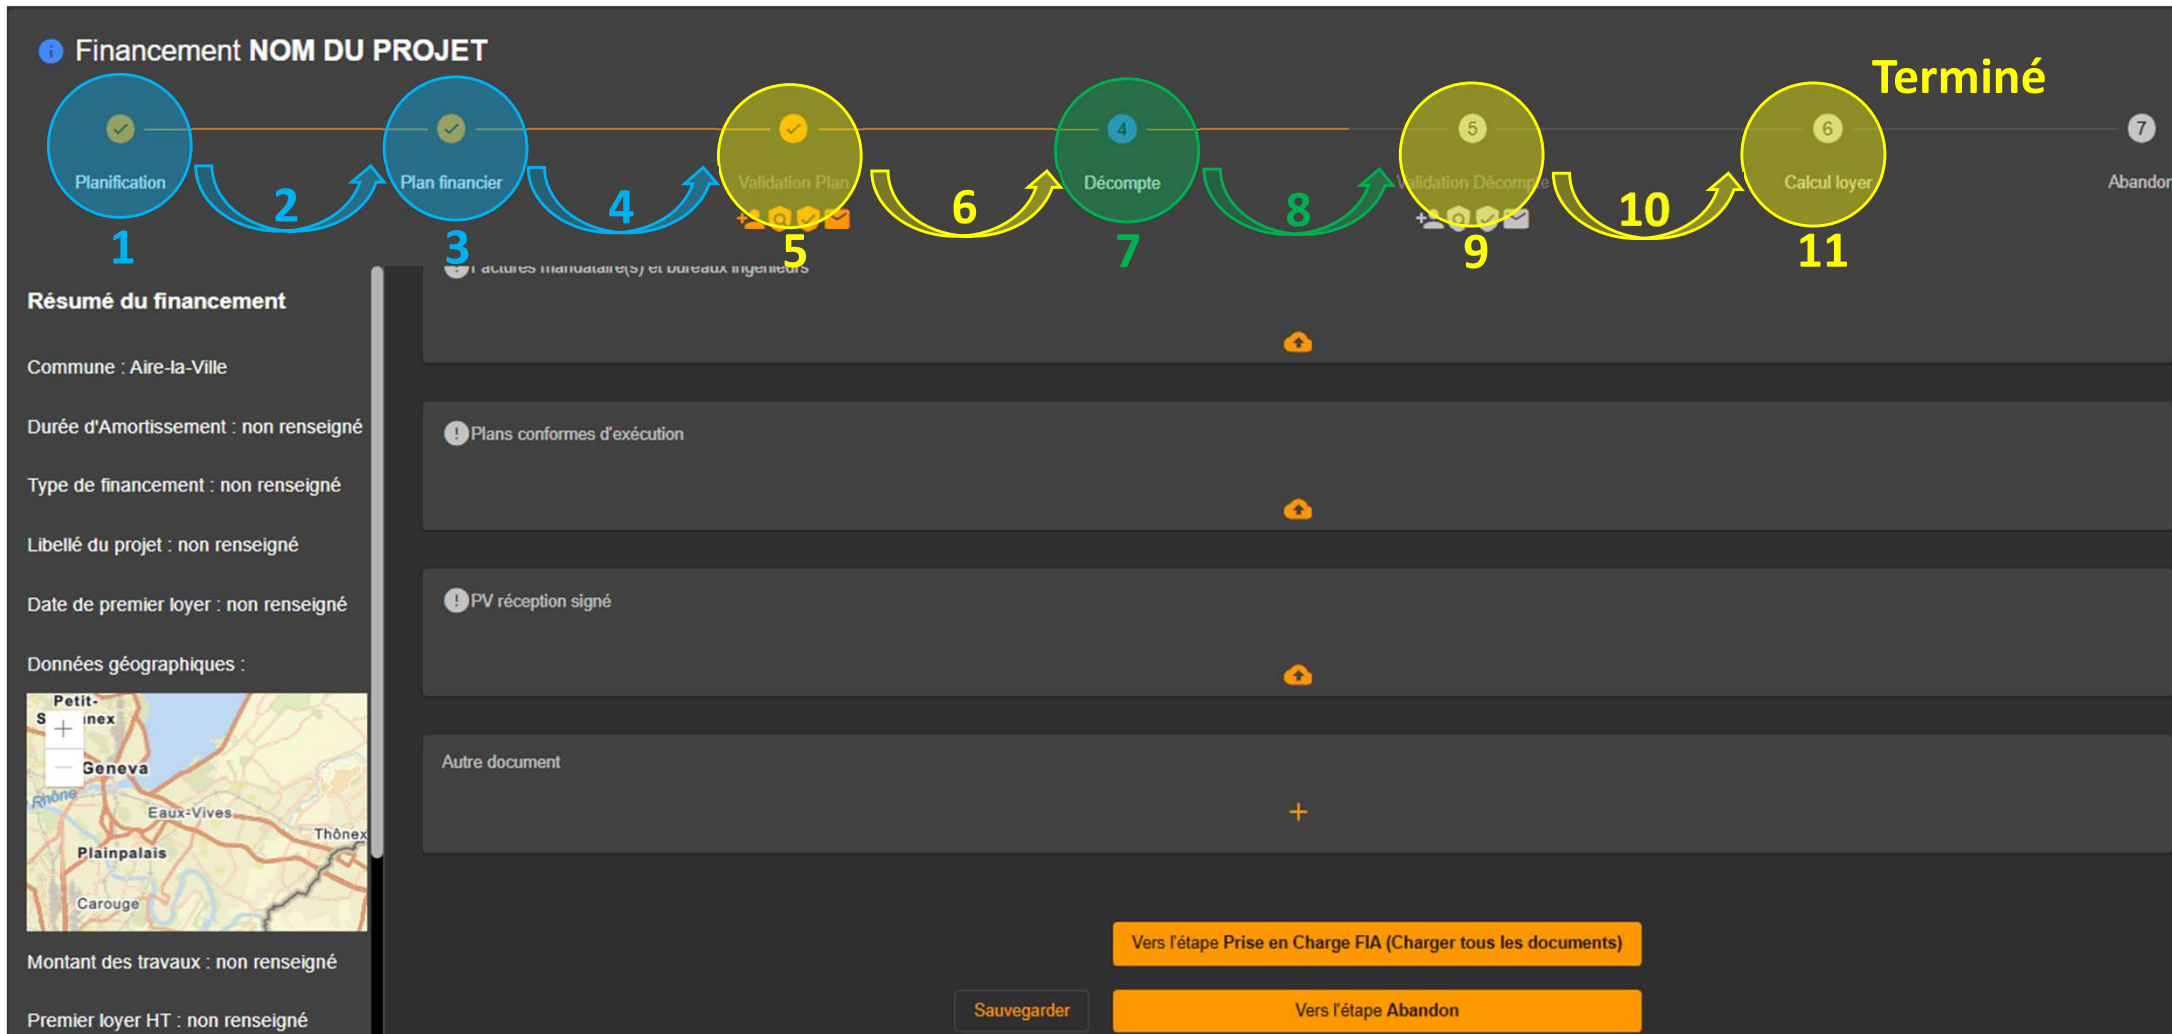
Financement NOM DU PROJET

Terminé

Planification
1
2
Plan financier
3
4
Validation Plan
5
6
4
Décompte
7
8
5
Validation Décompte
9
10
6
Calcul loyer
11
7
Abandon

Résumé du financement

Commune : Aire-la-Ville

Durée d'Amortissement : non renseigné

Type de financement : non renseigné

Libellé du projet : non renseigné

Date de premier loyer : non renseigné

Données géographiques :

Petit-
S
inex
Geneva
Rhône
Eaux-Vives
Thônex
Plainpalais
Carouge

Montant des travaux : non renseigné

Premier loyer HT : non renseigné

Factures mandataire(s) et bureaux ingénieurs

Plans conformes d'exécution

PV réception signé

Autre document

+

Vers l'étape Prise en Charge FIA (Charger tous les documents)

Sauvegarder

Vers l'étape Abandon